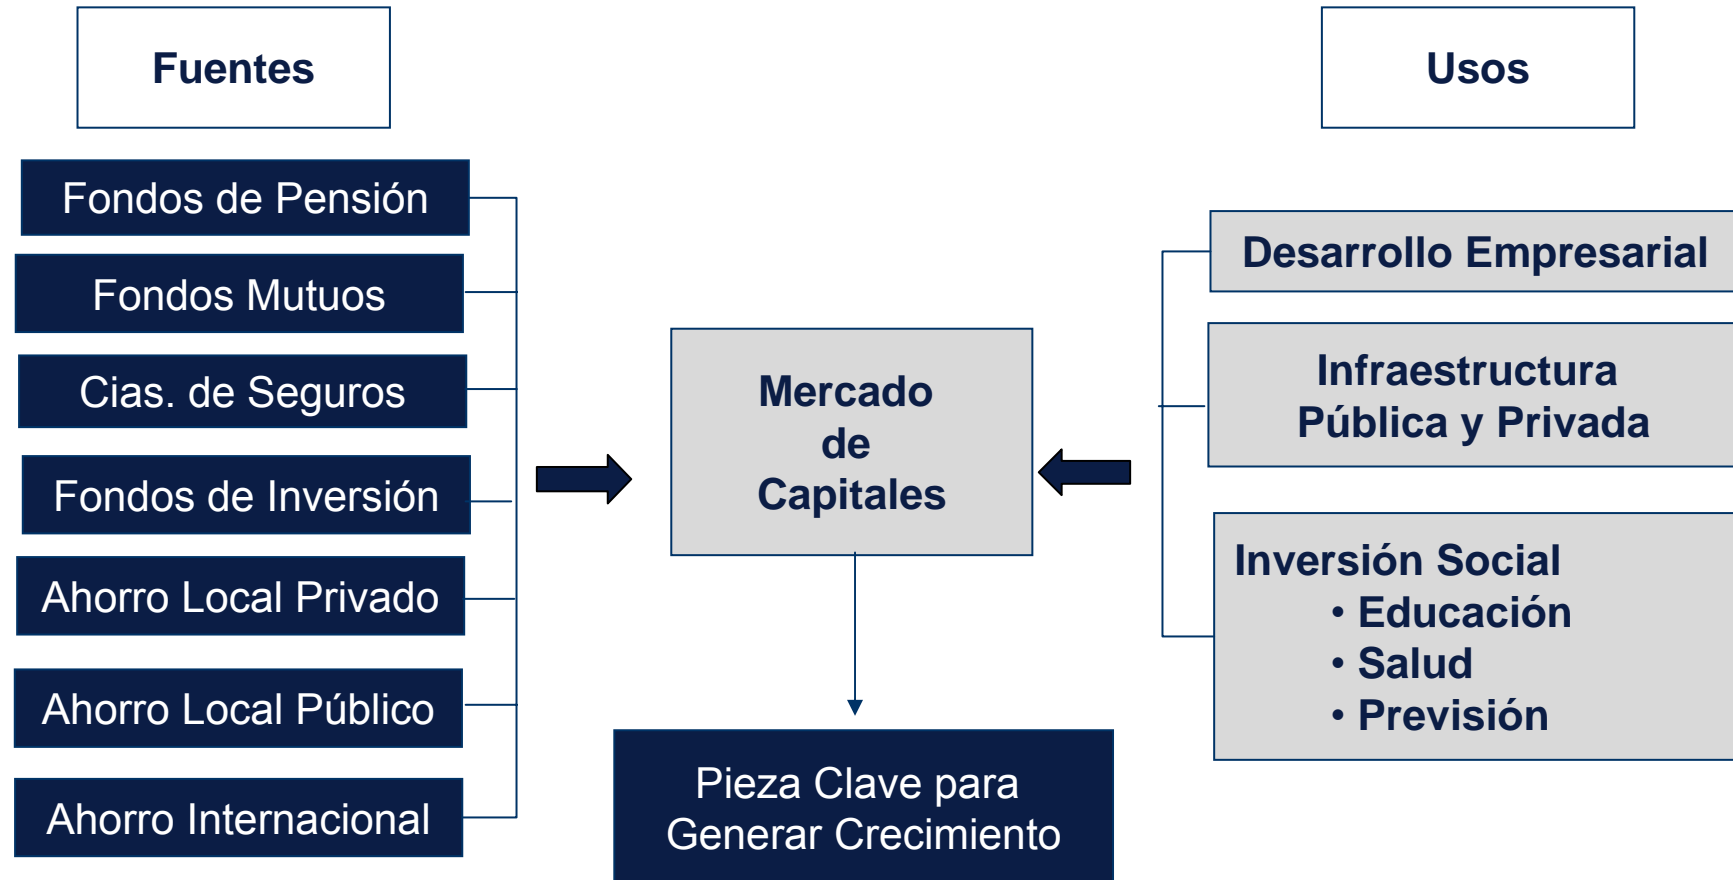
Fuentes

Usos

Fondos de Pensión

Fondos Mutuos

Cias. de Seguros

Fondos de Inversión

Ahorro Local Privado

Ahorro Local Público

Ahorro Internacional

Mercado de Capitales

Pieza Clave para Generar Crecimiento

Desarrollo Empresarial

Infraestructura Pública y Privada

Inversión Social
• Educación
• Salud
• Previsión